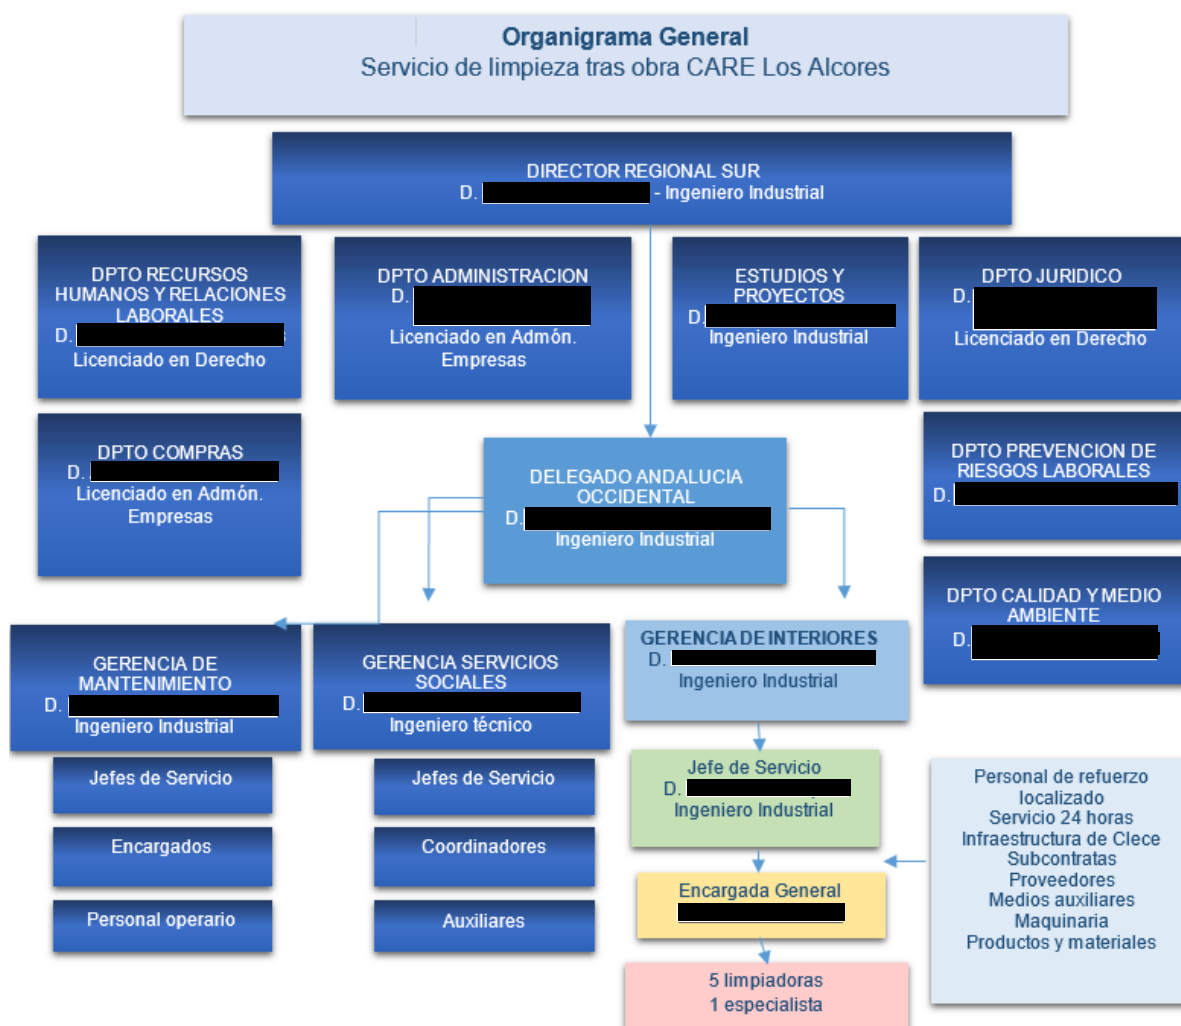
Organigrama General
Servicio de limpieza tras obra CARE Los Alcores

DIRECTOR REGIONAL SUR
D. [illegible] - Ingeniero Industrial

DPTO RECURSOS HUMANOS Y RELACIONES LABORALES
D. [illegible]
Licenciado en Derecho

DPTO ADMINISTRACION
D. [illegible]
Licenciado en Admón. Empresas

ESTUDIOS Y PROYECTOS
D. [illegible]
Ingeniero Industrial

DPTO JURIDICO
D. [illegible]
Licenciado en Derecho

DPTO COMPRAS
D. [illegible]
Licenciado en Admón. Empresas

DELEGADO ANDALUCIA OCCIDENTAL
D. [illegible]
Ingeniero Industrial

DPTO PREVENCION DE RIESGOS LABORALES
D. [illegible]

DPTO CALIDAD Y MEDIO AMBIENTE
D. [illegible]

GERENCIA DE MANTENIMIENTO
D. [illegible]
Ingeniero Industrial

Jefes de Servicio

Encargados

Personal operario

GERENCIA SERVICIOS SOCIALES
D. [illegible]
Ingeniero técnico

Jefes de Servicio

Coordinadores

Auxiliares

GERENCIA DE INTERIORES
D. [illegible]
Ingeniero Industrial

Jefe de Servicio
D. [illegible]
Ingeniero Industrial

Encargada General
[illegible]

5 limpiadoras
1 especialista

Personal de refuerzo localizado
Servicio 24 horas
Infraestructura de Clece
Subcontratas
Proveedores
Medios auxiliares
Maquinaria
Productos y materiales